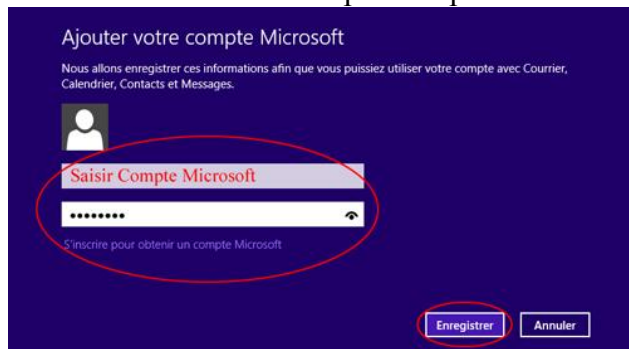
Ajouter votre compte Microsoft

Nous allons enregistrer ces informations afin que vous puissiez utiliser votre compte avec Courrier, Calendrier, Contacts et Messages.

Saisir Compte Microsoft

••••••••

S'inscrire pour obtenir un compte Microsoft

Enregistrer

Annuler